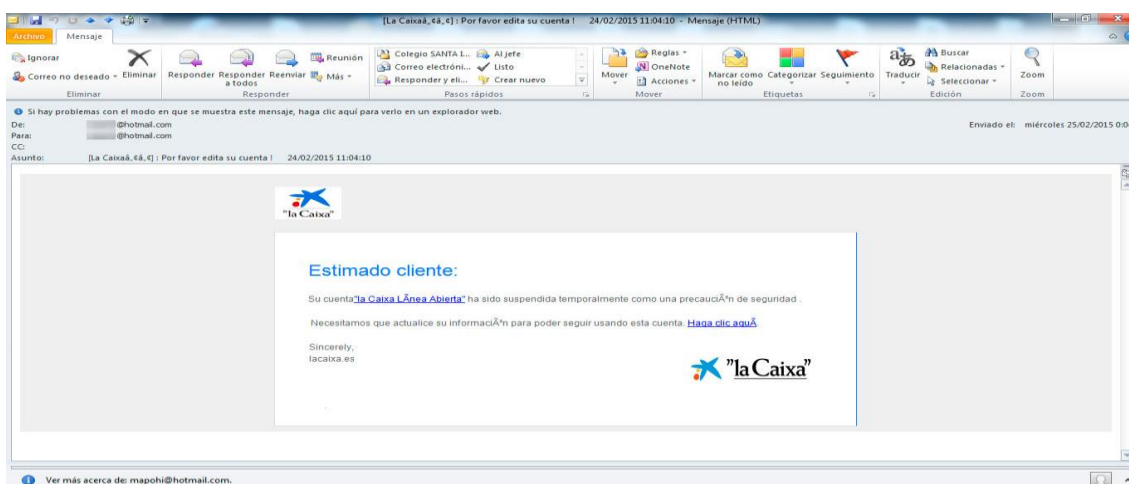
[La Caixaâ‚¬â‚¬] : Por favor edita su cuenta ! 24/02/2015 11:04:10 - Mensaje (HTML)

Archivo Mensaje

Ignorar
Correo no deseado
Eliminar
Eliminar
Responder
Responder a todos
Reenviar
Reunión
Más
Responder
Colegio SANTA L...
Correo electróni...
Responder y eli...
Al jefe
Listo
Crear nuevo
Pasos rápidos
Mover
Reglas
OneNote
Acciones
Mover
Marcar como no leído
Categorizar
Seguimiento
Etiquetas
Traducir
Buscar
Relacionadas
Seleccionar
Edición
Zoom
Zoom

Si hay problemas con el modo en que se muestra este mensaje, haga clic aquí para verlo en un explorador web.
De: @hotmail.com
Para: @hotmail.com
CC:
Asunto: [La Caixaâ‚¬â‚¬] : Por favor edita su cuenta ! 24/02/2015 11:04:10

Enviado el: miércoles 25/02/2015 0:0

"la Caixa"

Estimado cliente:

Su cuenta"la Caixa LÃnea Abierta" ha sido suspendida temporalmente como una precauciÃ³n de seguridad .

Necesitamos que actualice su informaciÃ³n para poder seguir usando esta cuenta. Haga clic aquÃ.

Sincerely,
lacaixa.es

"la Caixa"

Ver más acerca de: mapohi@hotmail.com.